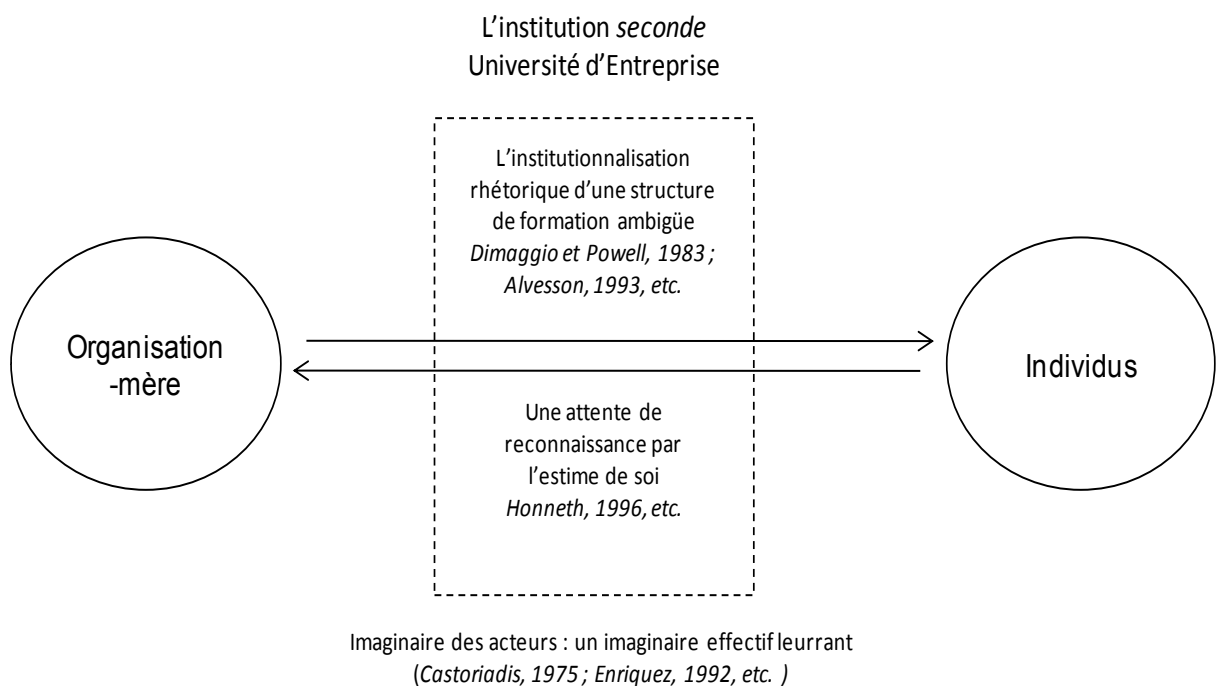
L'institution *seconde*
Université d'Entreprise

L'institutionnalisation rhétorique d'une structure de formation ambigüe
*Dimaggio et Powell, 1983 ; Alvesson, 1993, etc.*

Organisation -mère

Individus

Une attente de reconnaissance par l'estime de soi
*Honneth, 1996, etc.*

Imaginaire des acteurs : un imaginaire effectif leurrant
(*Castoriadis, 1975 ; Enriquez, 1992, etc.* )